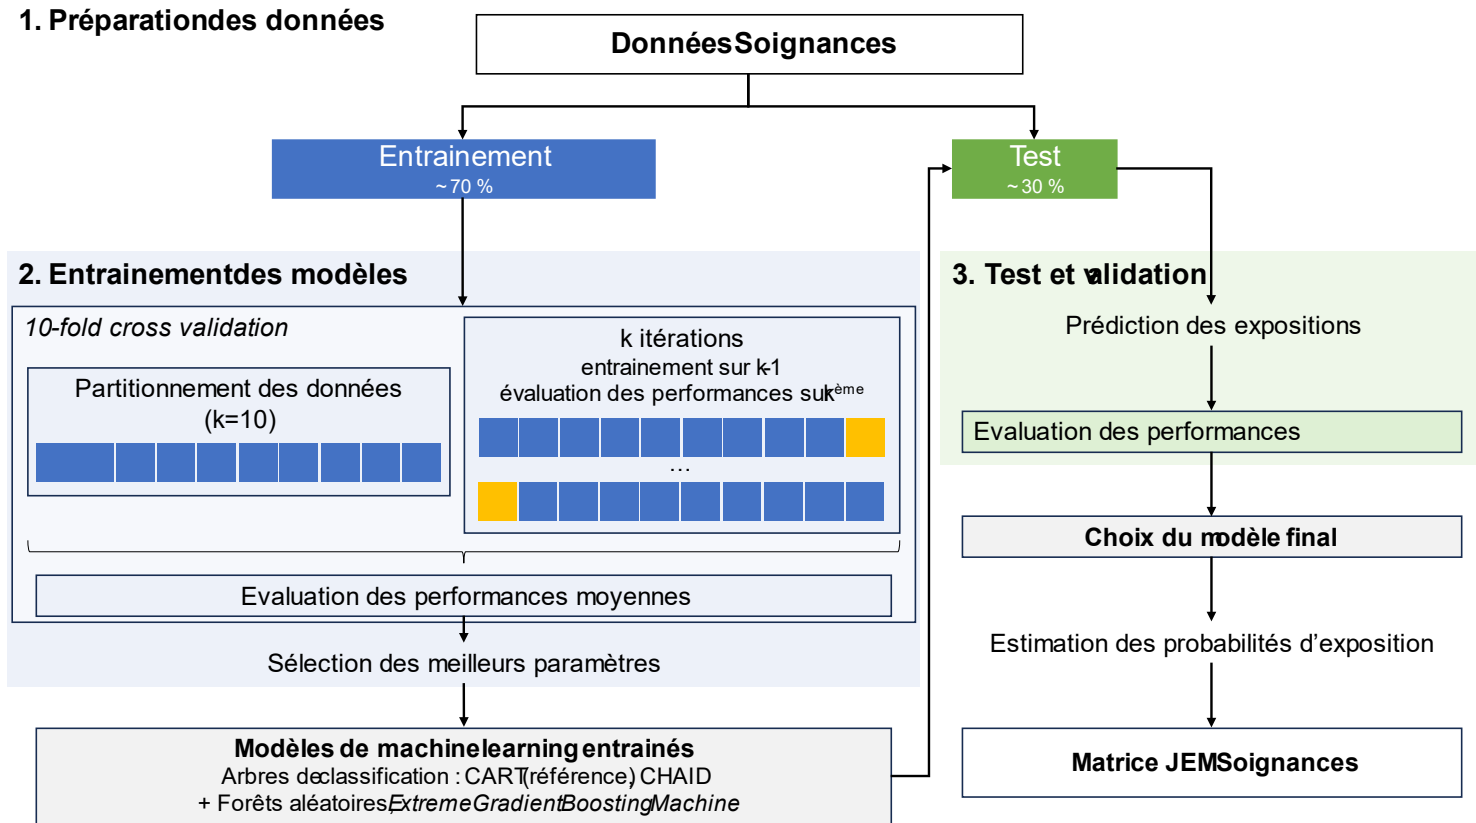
1. Préparationdes données

DonnéesSoignances

Entrainement
~70 %

Test
~30 %

2. Entrainementdes modèles

10-fold cross validation

Partitionnement des données
(k=10)

k itérations
entrainement sur k-1
évaluation des performances sur $k^{ème}$

...

Evaluation des performances moyennes

Sélection des meilleurs paramètres

Modèles de machinelearningentrainés
Arbres declassification : CART(référence) CHAID
+ Forêts aléatoires, ExtremeGradientBoostingMachine

3. Test et validation

Prédiction des expositions

Evaluation des performances

Choix du modèle final

Estimation des probabilités d'exposition

Matrice JEMSoignances